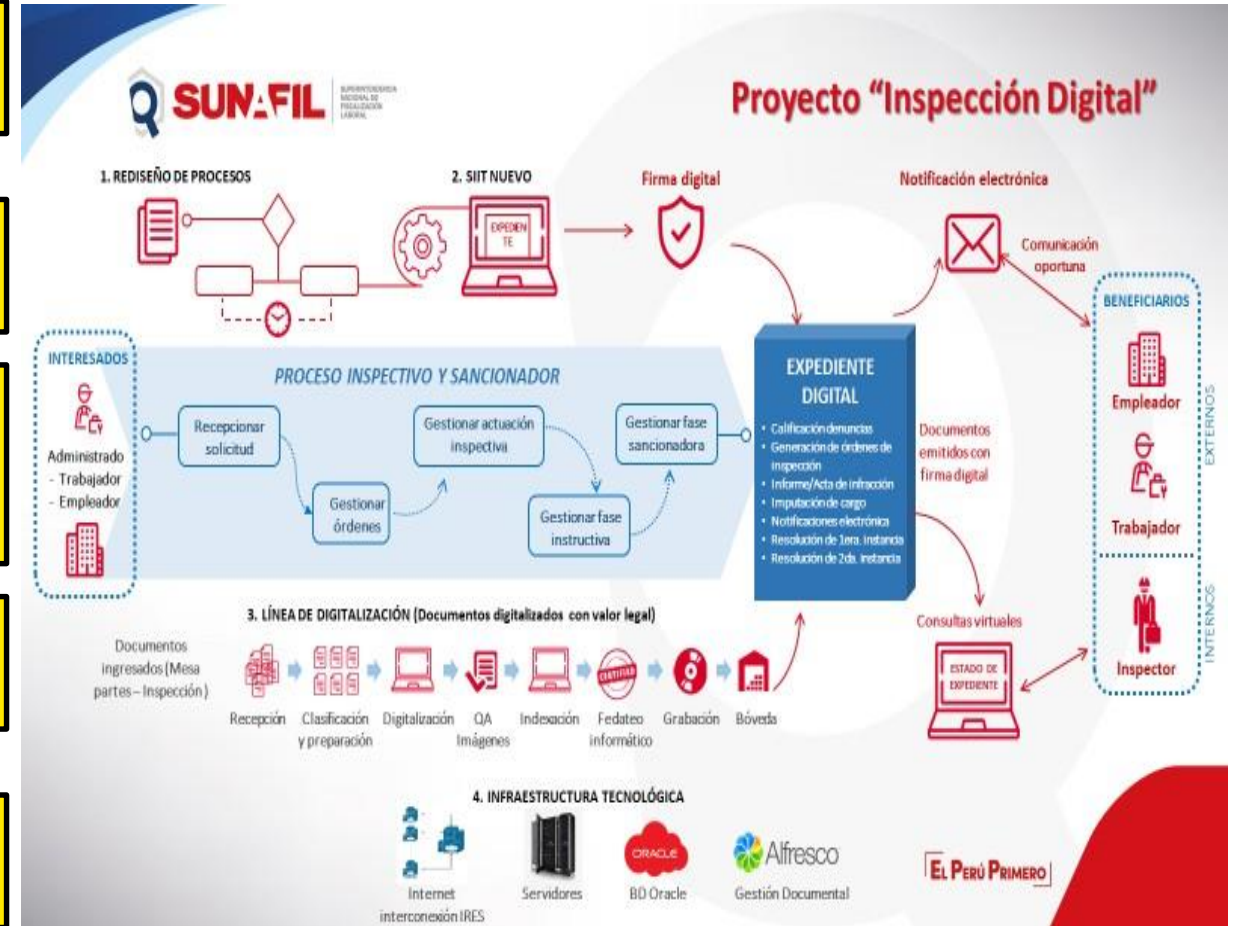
SUNAFIL SUPERINTENDENCIA NACIONAL DE FISCALIZACIÓN LABORAL

Proyecto "Inspección Digital"

1. REDISEÑO DE PROCESOS

2. SIIT NUEVO

EXPEDIENTE

Firma digital

Notificación electrónica

Comunicación oportuna

BENEFICIARIOS

Empleador

Trabajador

EXTERNOS

INTERESADOS

Administrado
- Trabajador
- Empleador

PROCESO INSPECTIVO Y SANCIONADOR

Recepcionar solicitud

Gestionar órdenes

Gestionar actuación inspectiva

Gestionar fase instructiva

Gestionar fase sancionadora

EXPEDIENTE DIGITAL

• Calificación denuncias
• Generación de órdenes de inspección
• Informe/Acta de infracción
• Imputación de cargo
• Notificaciones electrónica
• Resolución de 1era. instancia
• Resolución de 2da. instancia

Documentos emitidos con firma digital

Consultas virtuales

ESTADO DE EXPEDIENTE

Inspector

INTERNOS

3. LÍNEA DE DIGITALIZACIÓN (Documentos digitalizados con valor legal)

Documentos ingresados (Mesa partes – Inspección)

Recepción

Clasificación y preparación

Digitalización

QA Imágenes

Indexación

CERTIFIED

Fedateo informático

Grabación

Bóveda

4. INFRAESTRUCTURA TECNOLÓGICA

Internet interconexión IRES

Servidores

ORACLE

BD Oracle

Alfresco

Gestión Documental

EL PERÚ PRIMERO